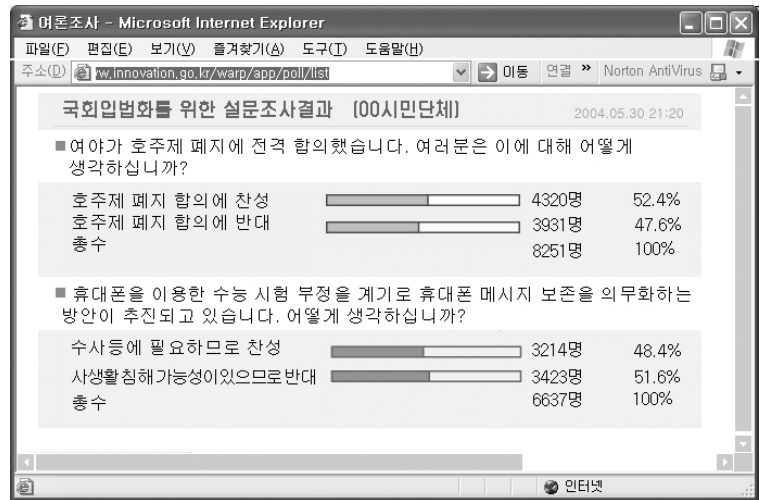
여론조사 - Microsoft Internet Explorer

파일(F) 편집(E) 보기(V) 즐겨찾기(A) 도구(T) 도움말(H)

주소(D) rw.innovation.go.kr/warp/app/poll/list 이동 연결 » Norton AntiVirus

국회입법화를 위한 설문조사결과 (00시민단체) 2004.05.30 21:20

■여야가 호주제 폐지에 전격 합의했습니다. 여러분은 이에 대해 어떻게 생각하십니까?

| | | |
|---|---|---|
| 호주제 폐지 합의에 찬성 | 4320명 | 52.4% |
| 호주제 폐지 합의에 반대 | 3931명 | 47.6% |
| 총수 | 8251명 | 100% |

■휴대폰을 이용한 수능 시험 부정을 계기로 휴대폰 메시지 보존을 의무화하는 방안이 추진되고 있습니다. 어떻게 생각하십니까?

| | | |
|---|---|---|
| 수사등에 필요하므로 찬성 | 3214명 | 48.4% |
| 사생활침해가능성이있으므로반대 | 3423명 | 51.6% |
| 총수 | 6637명 | 100% |

인터넷